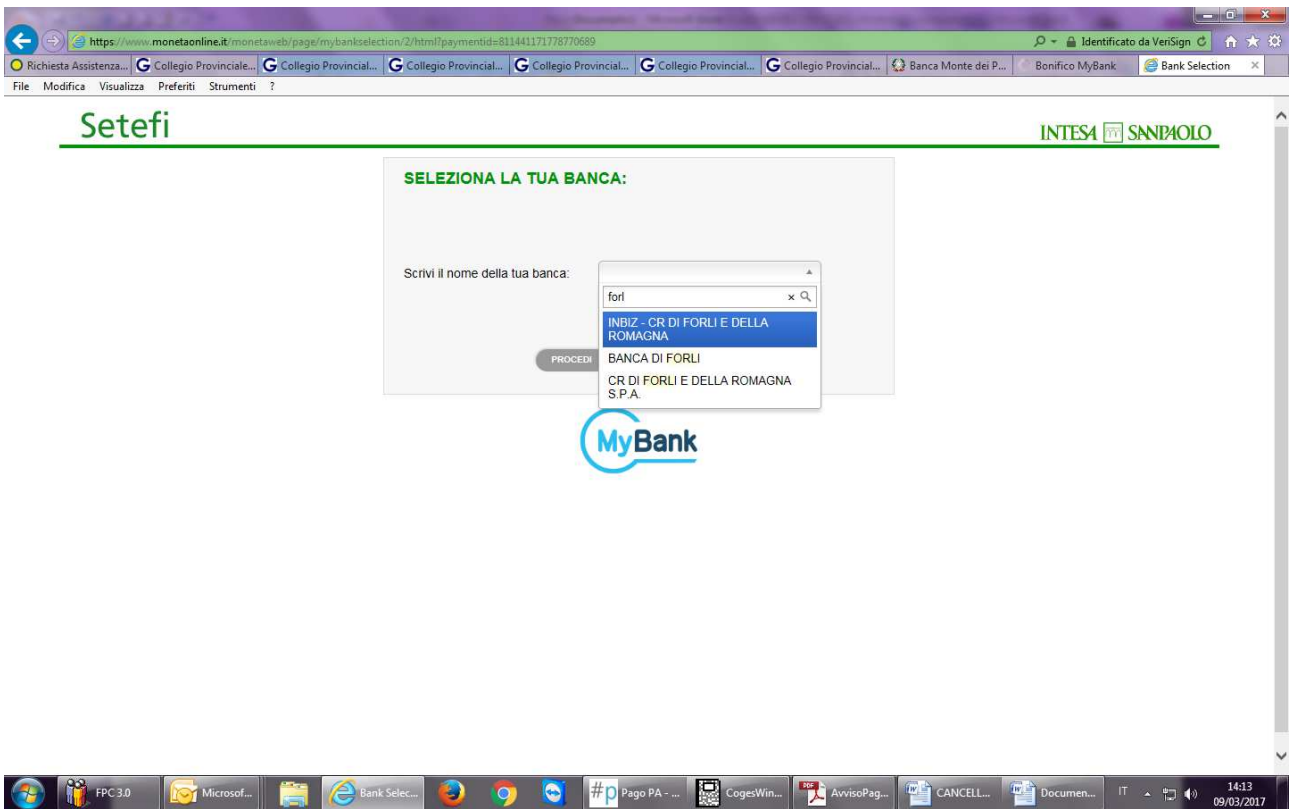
https://www.monetaonline.it/monetaweb/page/mybankselection/2/html?paymentid=811441171778770689

Identificato da VeriSign

Richiesta Assistenza... Collegio Provinciale... Collegio Provincial... Collegio Provincial... Collegio Provincial... Collegio Provincial... Collegio Provincial... Banca Monte dei P... Bonifico MyBank Bank Selection

File Modifica Visualizza Preferiti Strumenti ?

Setefi

INTESA SANPAOLO

SELEZIONA LA TUA BANCA:

Scrivi il nome della tua banca:

forl

INBIZ - CR DI FORLI E DELLA ROMAGNA

BANCA DI FORLI

CR DI FORLI E DELLA ROMAGNA S.P.A.

PROCEDI

MyBank

FPC 3.0 Microsof... Bank Selec... Pago PA - ... CogesWin... AvvisoPag... CANCELL... Documen... IT 14:13 09/03/2017